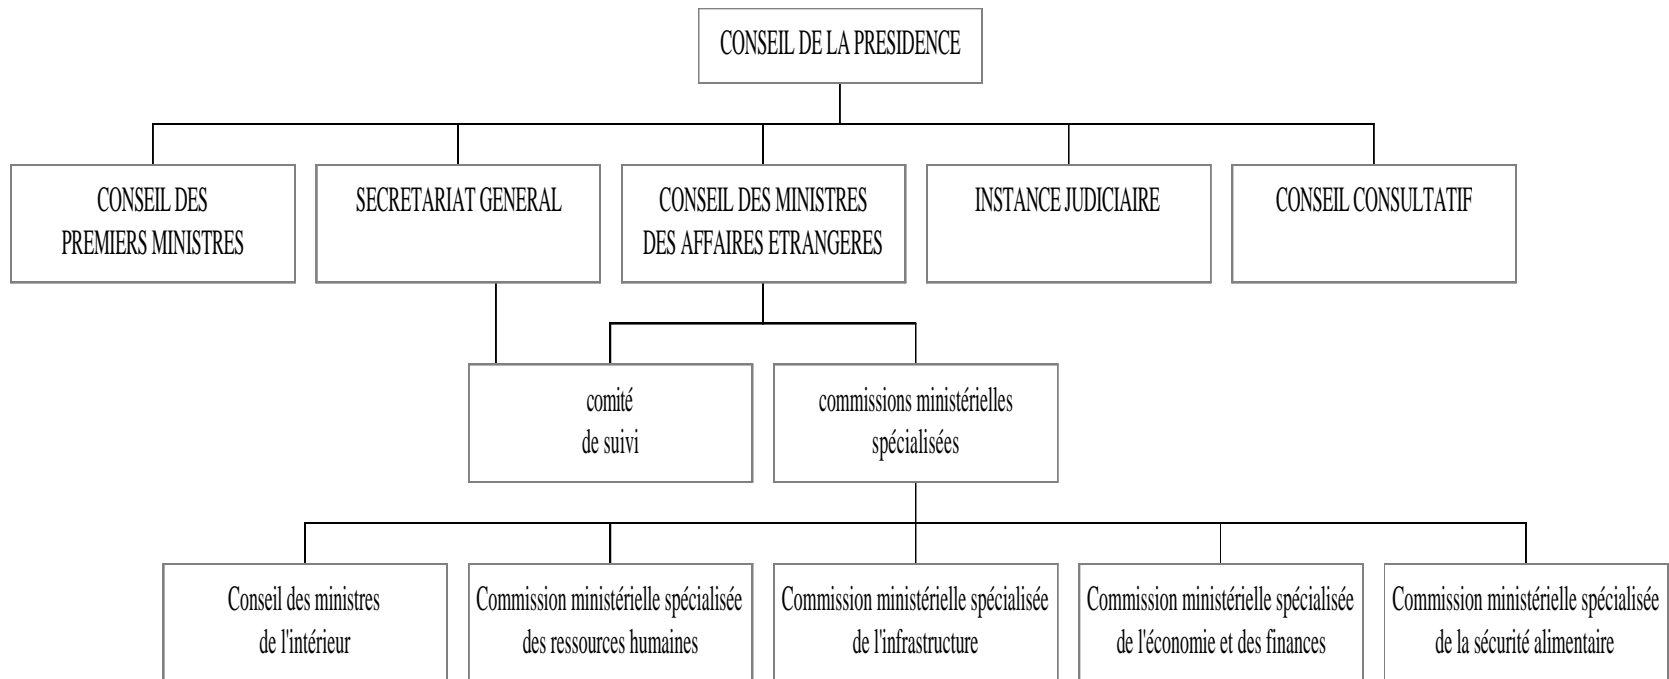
CONSEIL DE LA PRESIDENCE

CONSEIL DES PREMIERS MINISTRES

SECRETARIAT GENERAL

CONSEIL DES MINISTRES DES AFFAIRES ETRANGERES

INSTANCE JUDICIAIRE

CONSEIL CONSULTATIF

comité de suivi

commissions ministérielles spécialisées

Conseil des ministres de l'intérieur

Commission ministérielle spécialisée des ressources humaines

Commission ministérielle spécialisée de l'infrastructure

Commission ministérielle spécialisée de l'économie et des finances

Commission ministérielle spécialisée de la sécurité alimentaire